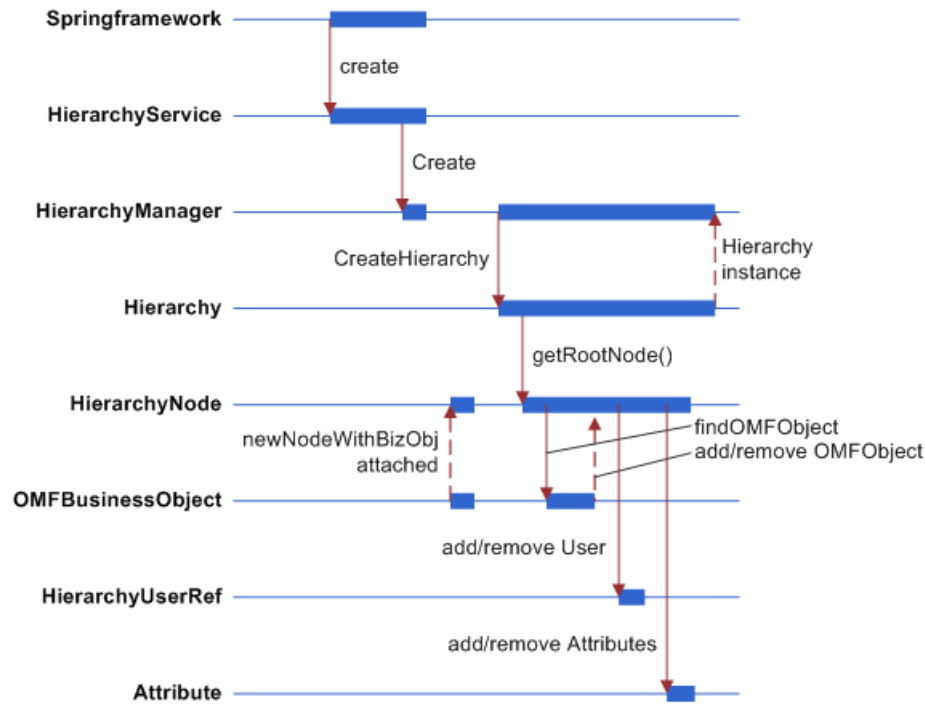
Springframework

create

HierarchyService

Create

HierarchyManager

CreateHierarchy

Hierarchy instance

Hierarchy

getRootNode()

HierarchyNode

newNodeWithBizObj attached

findOMFObject

add/remove OMFObject

OMFBusinessObject

add/remove User

HierarchyUserRef

add/remove Attributes

Attribute